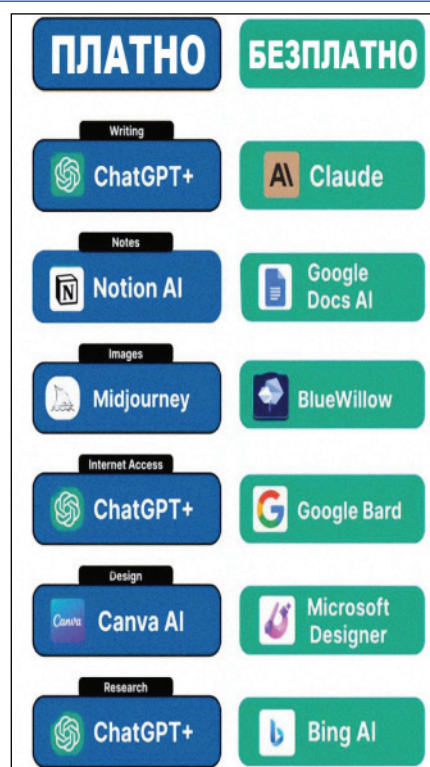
ПЛАТНО

БЕЗПЛАТНО

Writing

ChatGPT+

Claude

Notes

Notion AI

Google Docs AI

Images

Midjourney

BlueWillow

Internet Access

ChatGPT+

Google Bard

Design

Canva Canva AI

Microsoft Designer

Research

ChatGPT+

Bing AI